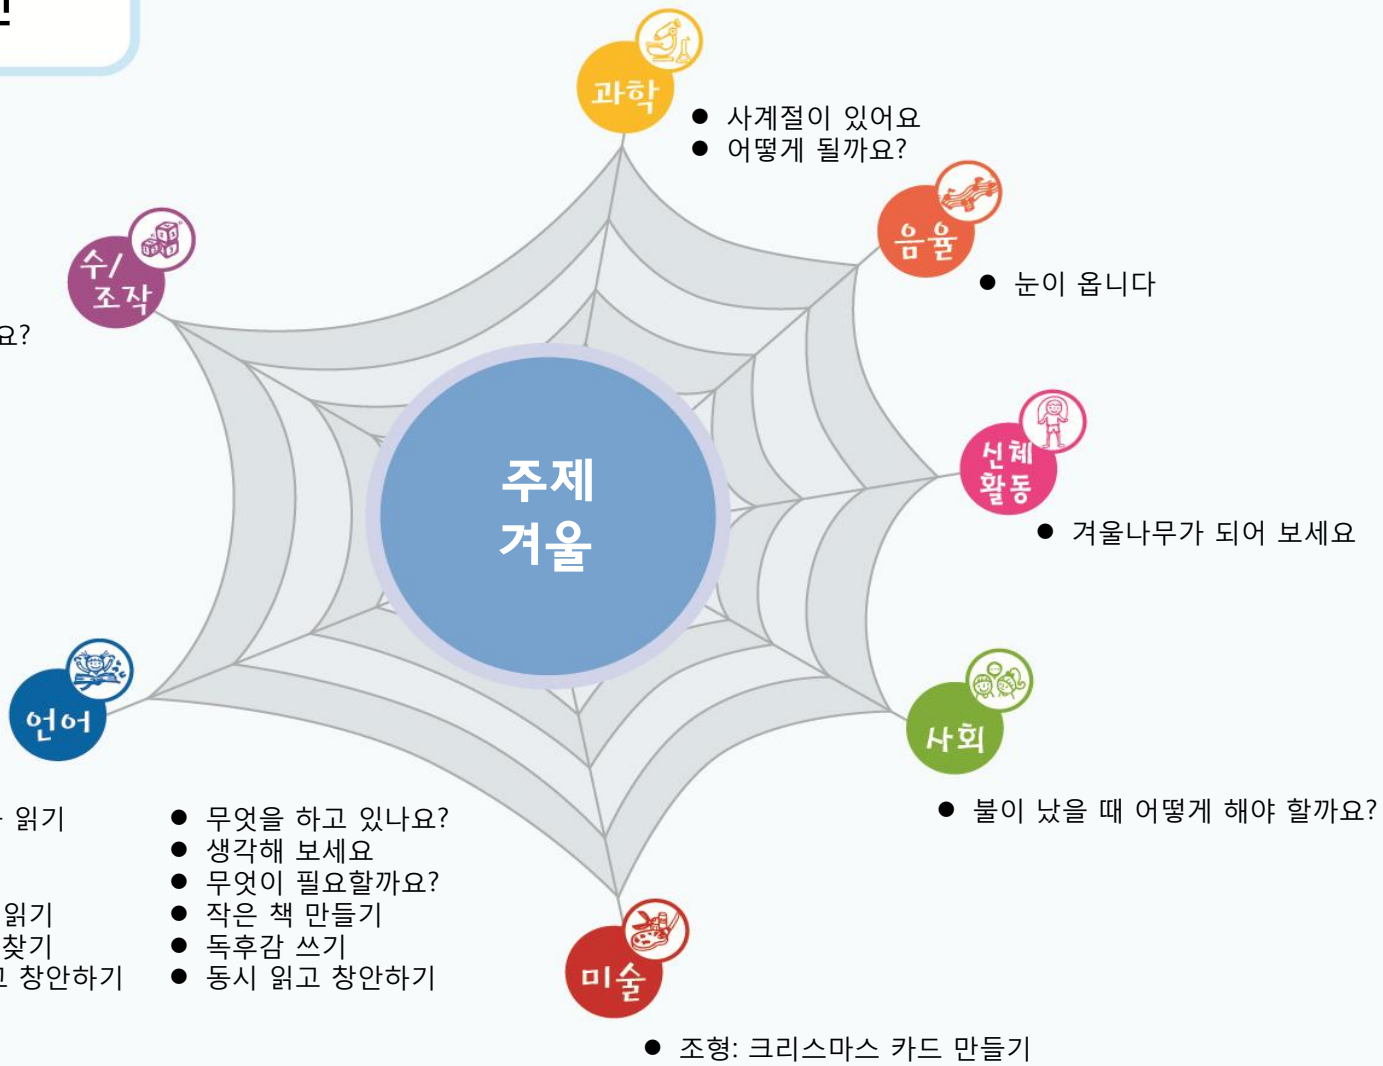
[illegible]

과학
● 사계절이 있어요
● 어떻게 될까요?

음율
● 눈이 옵니다

수/조작
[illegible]요?

주제
겨울

신체활동
● 겨울나무가 되어 보세요

언어

사회
● 불이 났을 때 어떻게 해야 할까요?

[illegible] 읽기
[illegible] 읽기
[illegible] 찾기
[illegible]고 창안하기

● 무엇을 하고 있나요?
● 생각해 보세요
● 무엇이 필요할까요?
● 작은 책 만들기
● 독후감 쓰기
● 동시 읽고 창안하기

미술
● 조형: 크리스마스 카드 만들기